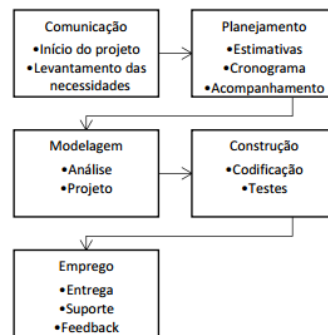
Comunicação
•Início do projeto
•Levantamento das necessidades

Planejamento
•Estimativas
•Cronograma
•Acompanhamento

Modelagem
•Análise
•Projeto

Construção
•Codificação
•Testes

Emprego
•Entrega
•Suporte
•Feedback